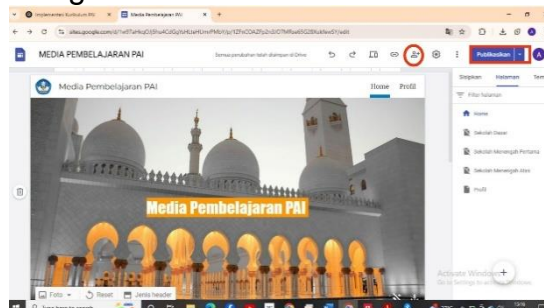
Implementasi Kurikulum PAI ×
Media Pembelajaran PAI ×
sites.google.com/d/1w5TaHkqD/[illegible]/edit
MEDIA PEMBELAJARAN PAI
Semua perubahan telah disimpan di Drive
Publikasikan
A
Sisipkan
Halaman
Tem
Filter halaman
Home
Sekolah Dasar
Sekolah Menengah Pertama
Sekolah Menengah Atas
Profil
Media Pembelajaran PAI
Home
Profil
Media Pembelajaran PAI
Foto
Reset
Jenis header
Activate Windows
Go to Settings to activate Windows.
Ketik di sini untuk mencari